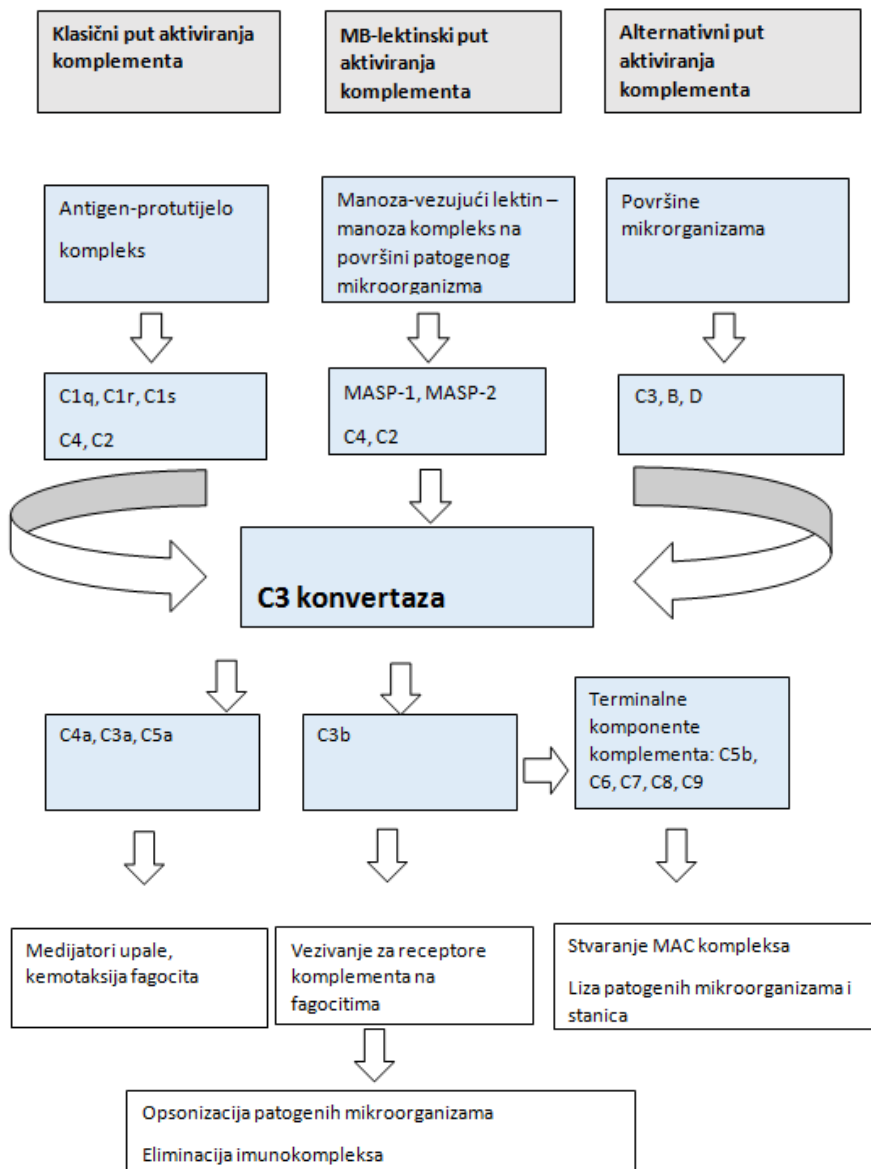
Klasični put aktiviranja komplementa

MB-lektinski put aktiviranja komplementa

Alternativni put aktiviranja komplementa

Antigen-protutijelo kompleks

Manoza-vezujući lektin – manoza kompleks na površini patogenog mikroorganizma

Površine mikrorganizama

C1q, C1r, C1s

C4, C2

MASP-1, MASP-2

C4, C2

C3, B, D

C3 konvertaza

C4a, C3a, C5a

C3b

Terminalne komponente komplementa: C5b, C6, C7, C8, C9

Medijatori upale, kemotaksija fagocita

Vezivanje za receptore komplementa na fagocitima

Stvaranje MAC kompleksa

Liza patogenih mikroorganizama i stanica

Opsonizacija patogenih mikroorganizama

Eliminacija imunokompleksa